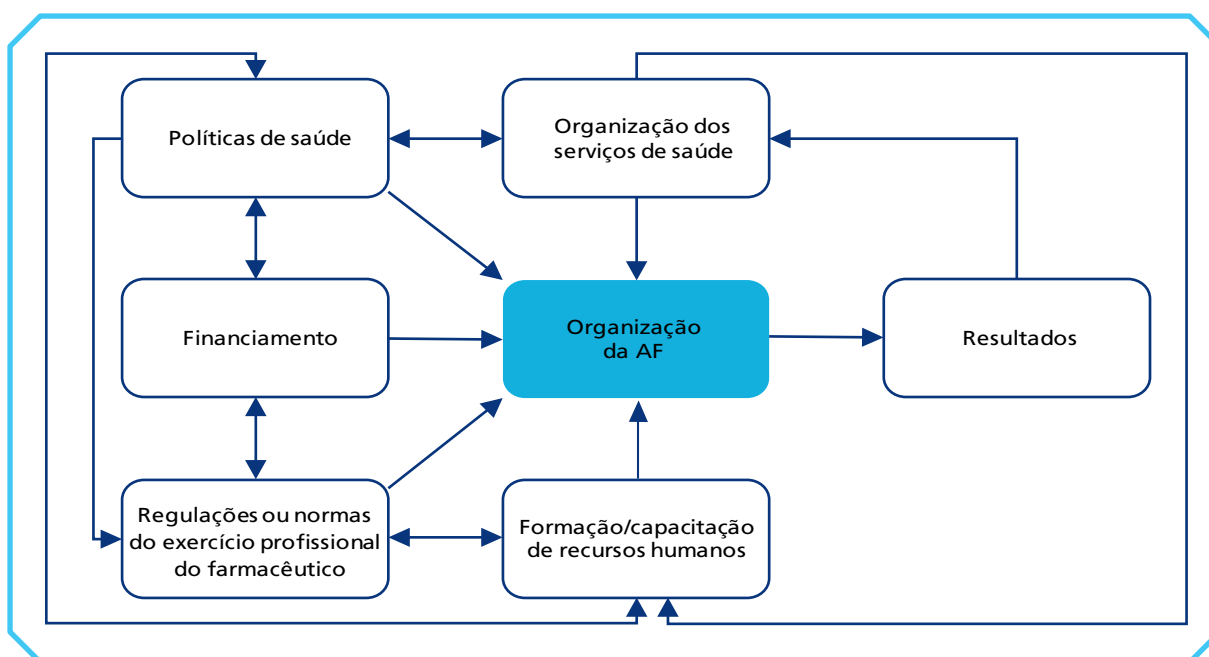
Políticas de saúde

Organização dos serviços de saúde

Financiamento

Organização da AF

Resultados

Regulações ou normas do exercício profissional do farmacêutico

Formação/capacitação de recursos humanos